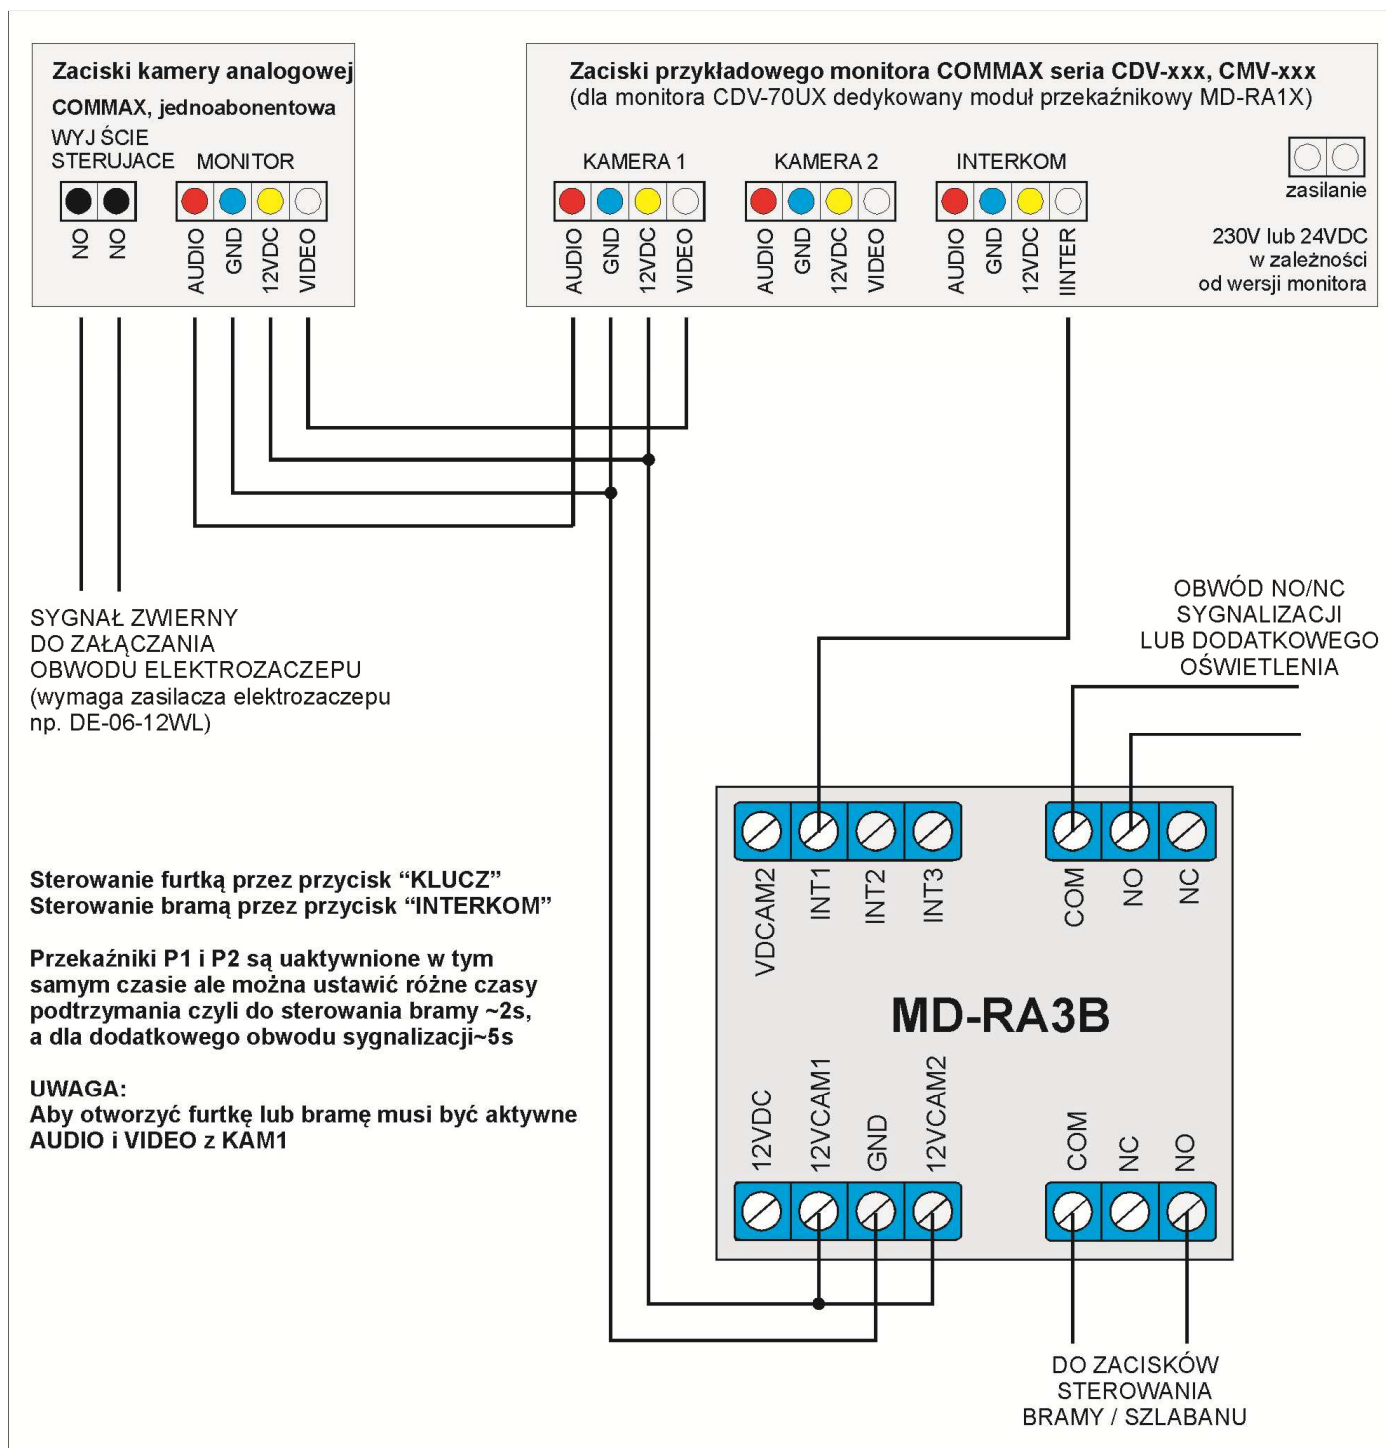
Zaciski kamery analogowej
COMMAX, jednoabonentowa
WYJ ŚCIE
STERUJACE
MONITOR
NO NO
AUDIO GND 12VDC VIDEO

Zaciski przykładowego monitora COMMAX seria CDV-xxx, CMV-xxx
(dla monitora CDV-70UX dedykowany moduł przekaźnikowy MD-RA1X)
KAMERA 1
AUDIO GND 12VDC VIDEO
KAMERA 2
AUDIO GND 12VDC VIDEO
INTERKOM
AUDIO GND 12VDC INTER
zasilanie
230V lub 24VDC
w zależności
od wersji monitora

SYGNAŁ ZWIERNY
DO ZAŁĄCZANIA
OBWODU ELEKTROZACZEPU
(wymaga zasilacza elektrozaczepu
np. DE-06-12WL)

OBWÓD NO/NC
SYGNALIZACJI
LUB DODATKOWEGO
OŚWIETLENIA

Sterowanie furtką przez przycisk “KLUCZ”
Sterowanie bramą przez przycisk “INTERKOM”

Przekaźniki P1 i P2 są uaktywnione w tym samym czasie ale można ustawić różne czasy podtrzymania czyli do sterowania bramy ~2s, a dla dodatkowego obwodu sygnalizacji~5s

UWAGA:
Aby otworzyć furtkę lub bramę musi być aktywne AUDIO i VIDEO z KAM1

VDCAM2 INT1 INT2 INT3
COM NO NC
MD-RA3B
12VDC 12VCAM1 GND 12VCAM2
COM NC NO

DO ZACISKÓW
STEROWANIA
BRAMY / SZLABANU